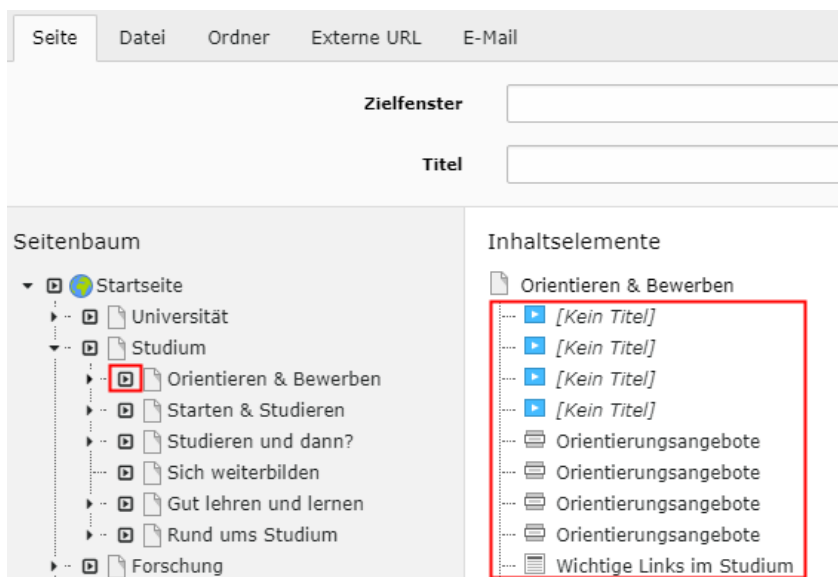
Seite Datei Ordner Externe URL E-Mail

Zielfenster

Titel

Seitenbaum

Startseite
Universität
Studium
Orientieren & Bewerben
Starten & Studieren
Studieren und dann?
Sich weiterbilden
Gut lehren und lernen
Rund ums Studium
Forschung

Inhaltselemente

Orientieren & Bewerben
[Kein Titel]
[Kein Titel]
[Kein Titel]
[Kein Titel]
Orientierungsangebote
Orientierungsangebote
Orientierungsangebote
Orientierungsangebote
Wichtige Links im Studium